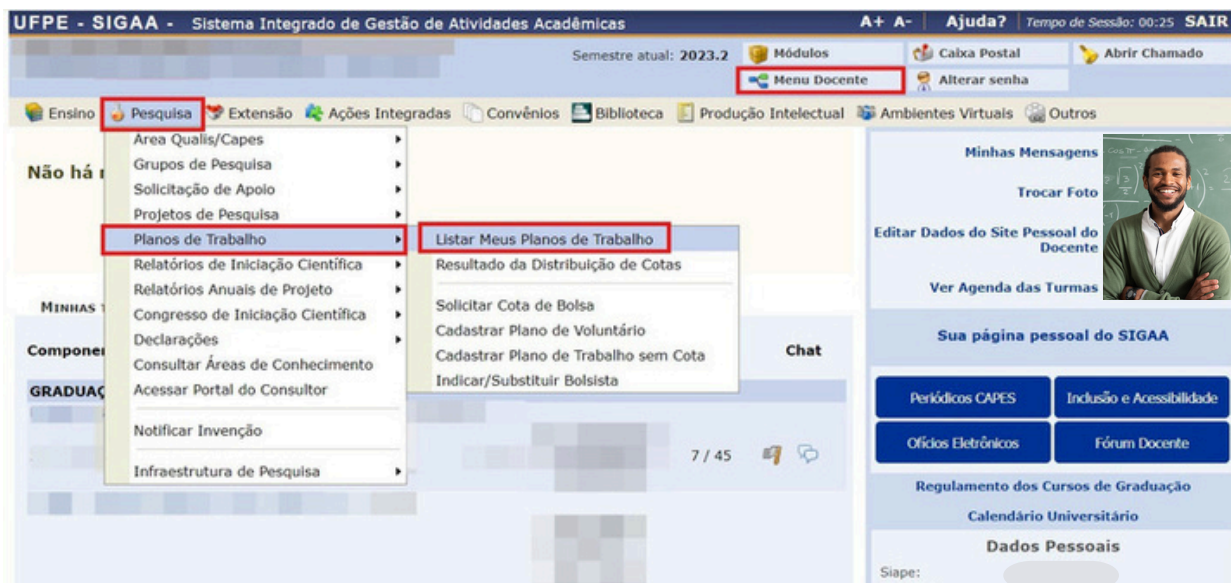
UFPE - SIGAA - Sistema Integrado de Gestão de Atividades Acadêmicas A+ A- Ajuda? Tempo de Sessão: 00:25 SAIR

Semestre atual: 2023.2 Módulos Caixa Postal Abrir Chamado

Menu Docente Alterar senha

Ensino Pesquisa Extensão Ações Integradas Convênios Biblioteca Produção Intelectual Ambientes Virtuais Outros

Área Qualis/Capes
Grupos de Pesquisa
Solicitação de Apoio
Projetos de Pesquisa
Planos de Trabalho
Relatórios de Iniciação Científica
Relatórios Anuais de Projeto
Congresso de Iniciação Científica
Declarações
Consultar Áreas de Conhecimento
Acessar Portal do Consultor
Notificar Invenção
Infraestrutura de Pesquisa

Listar Meus Planos de Trabalho
Resultado da Distribuição de Cotas
Solicitar Cota de Bolsa
Cadastrar Plano de Voluntário
Cadastrar Plano de Trabalho sem Cota
Indicar/Substituir Bolsista

Não há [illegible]

MINHAS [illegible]

Componen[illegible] Chat

GRADUAÇ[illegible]

7 / 45

Minhas Mensagens
Trocar Foto
Editar Dados do Site Pessoal do Docente
Ver Agenda das Turmas

Sua página pessoal do SIGAA

Periódicos CAPES
Inclusão e Acessibilidade
Ofícios Eletrônicos
Fórum Docente

Regulamento dos Cursos de Graduação
Calendário Universitário

Dados Pessoais
Siape: